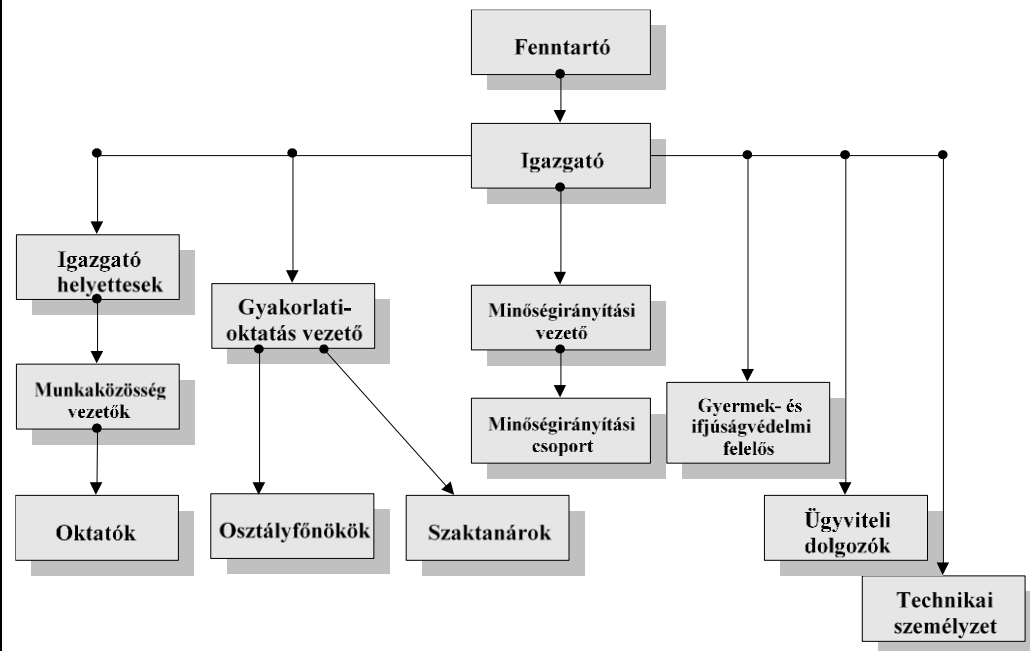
Fenntartó

Igazgató

Igazgató helyettesek

Gyakorlati-oktatás vezető

Minőségirányítási vezető

Munkaközösség vezetők

Minőségirányítási csoport

Gyermek- és ifjúságvédelmi felelős

Oktatók

Osztályfőnökök

Szaktanárok

Ügyviteli dolgozók

Technikai személyzet